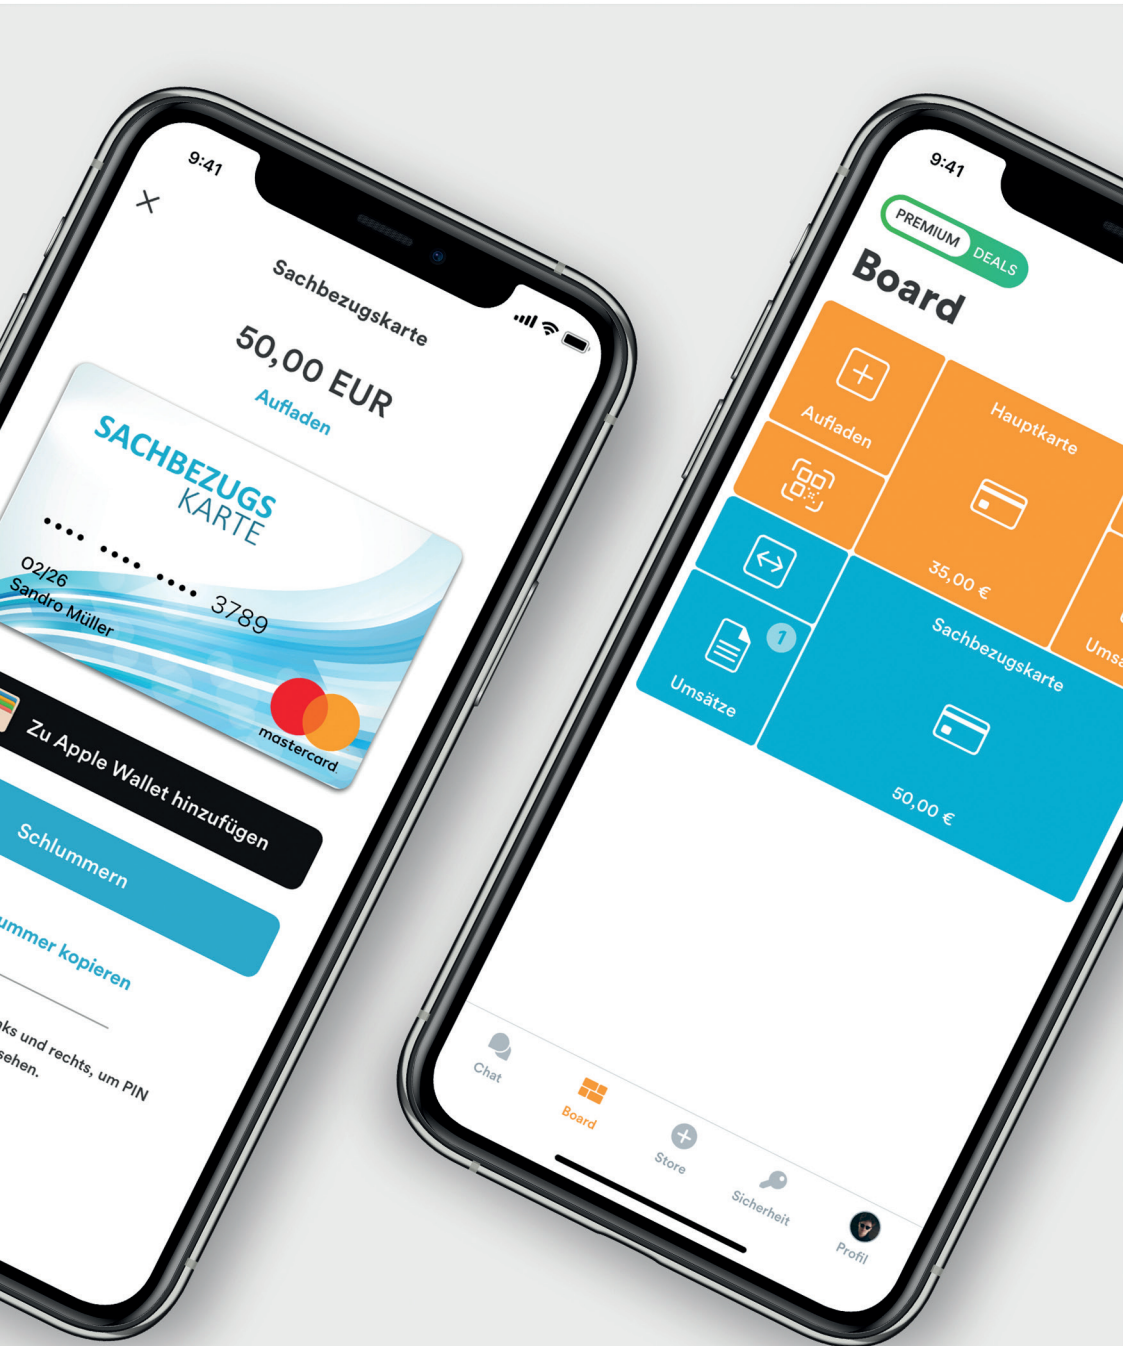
9:41

×

Sachbezugskarte

50,00 EUR

Aufladen

SACHBEZUGS KARTE

•••• •••• •••• 3789

02/26

Sandro Müller

mastercard

Zu Apple Wallet hinzufügen

Schlummern

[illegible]ummer kopieren

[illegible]ks und rechts, um PIN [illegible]sehen.

9:41

PREMIUM

DEALS

Board

Aufladen

Hauptkarte

35,00 €

Ums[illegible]

7

Umsätze

Sachbezugskarte

50,00 €

Chat

Board

Store

Sicherheit

Profil